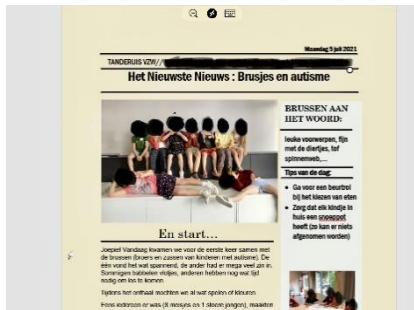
Maandag 5 juli 2021

TANDERUIS VZW

Het Nieuwste Nieuws : Brusjes en autisme

En start…

Joepie! Vandaag kwamen we voor de eerste keer samen met de brussen (broers en zussen van kinderen met autisme). De één vond het wat spannend, de ander had er mega veel zin in. Sommigen babbelen vlotjes, anderen hebben nog wat tijd nodig om los te komen.

Tijdens het onthaal mochten we al wat spelen of kleuren.

Fons iedereen er was (8 meisjes en 1 stoere jongen), maakten

BRUSSEN AAN HET WOORD:

leuke voorwerpen, fijn met de diertjes, tof spinnenweb,…

Tips van de dag:

- Ga voor een beutrol bij het kiezen van eten
- Zorg dat elk kindje in huis een snoepet heeft (zo kan er niets afgenomen worden)